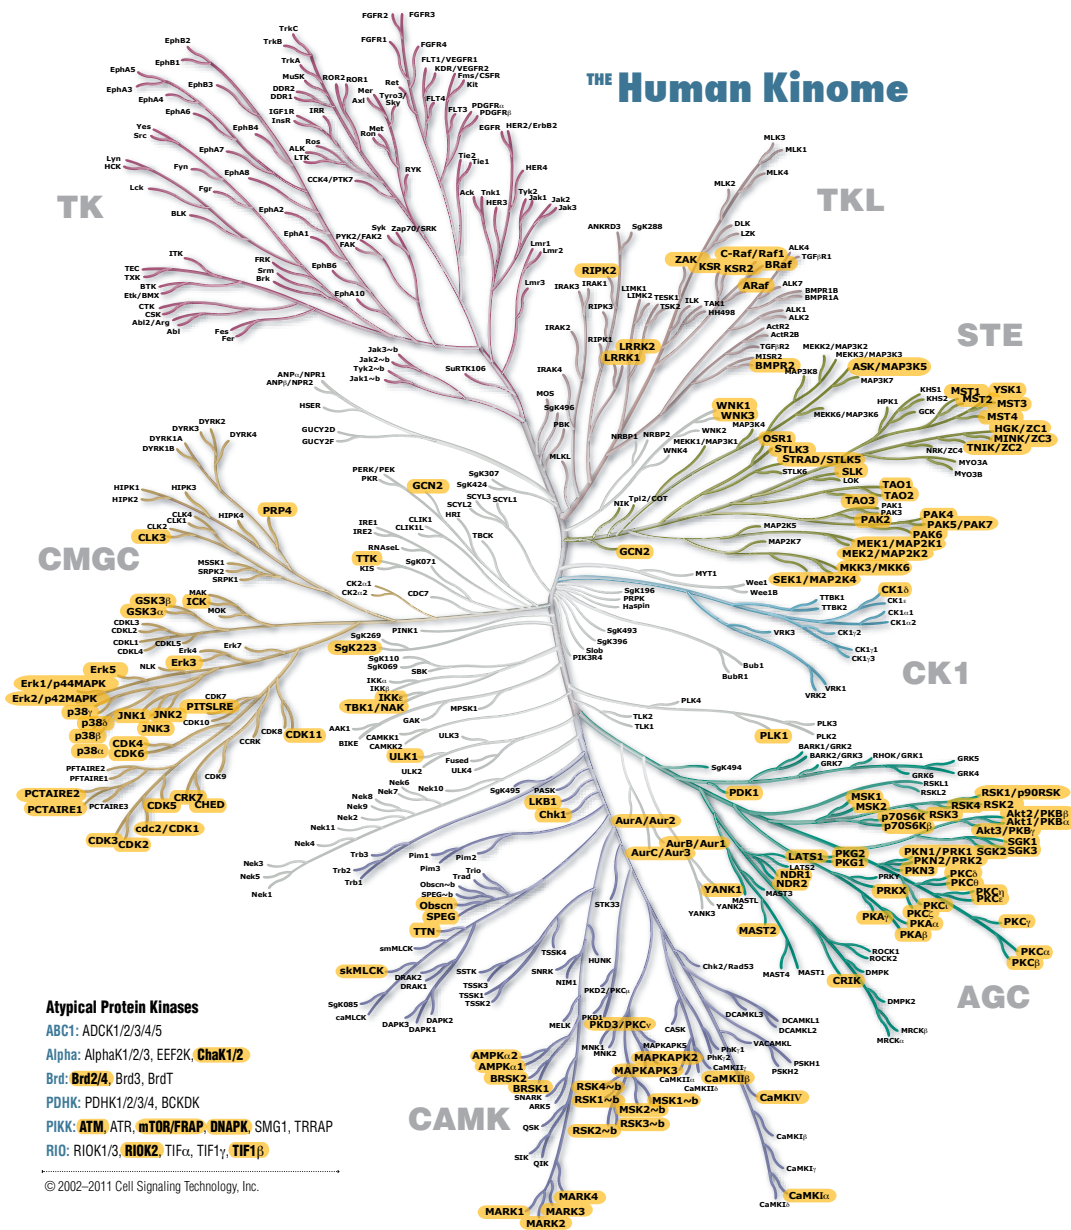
THE Human Kinome

TK

TKL

STE

CMGC

CK1

AGC

CAMK

FGFR2 FGFR3 FGFR1 FGFR4 FLT1/VEGFR1 KDR/VEGFR2 Fms/CSFR Kit FLT4 FLT3 PDGFRα PDGFRβ EGFR HER2/ErbB2 HER4 HER3 Tie2 Tie1 Ack Tnk1 Tyk2 Jak1 Jak2 Jak3 Lmr1 Lmr2 Lmr3 TrkC TrkB TrkA MuSK ROR2 ROR1 DDR2 DDR1 Ret Mer Axl Tyro3 Sky IGF1R InsR IRR Met Ron Ros ALK LTK RYK CCK4/PTK7 Syk Zap70/SRK PYK2/FAK2 FAK EphA1 EphB6 EphA10 EphB2 EphB1 EphA5 EphA3 EphA4 EphB3 EphA6 EphB4 Yes Src EphA7 Fyn Lyn HCK EphA8 Lck Fgr BLK EphA2 ITK FRK Srm Brk TEC TXK BTK Etk/BMX CTK CSK Abl2/Arg Abl Fes Fer

MLK3 MLK1 MLK2 MLK4 DLK LZK ALK4 TGFβR1 C-Raf/Raf1 BRaf ZAK KSR KSR2 ARaf ALK7 BMPR1B BMPR1A ALK1 ALK2 ActR2 ActR2B TGFβR2 MISR2 BMPR2 ANKRD3 SgK288 RIPK2 IRAK1 LIMK1 LIMK2 TESK1 TSK2 ILK TAK1 HH498 IRAK3 RIPK3 IRAK2 RIPK1 LRRK2 LRRK1 IRAK4 MOS SgK496 PBK

MEKK2/MAP3K2 MEKK3/MAP3K3 ASK/MAP3K5 MAP3K8 MAP3K7 HPK1 KHS1 KHS2 MST1 MST2 YSK1 MST3 GCK MST4 MEKK6/MAP3K6 HGK/ZC1 MINK/ZC3 TNIK/ZC2 NRK/ZC4 MYO3A MYO3B WNK1 WNK3 MAP3K4 WNK2 MEKK1/MAP3K1 WNK4 NRBP1 NRBP2 OSR1 STLK3 STRAD/STLK5 STLK6 SLK LOK TAO1 TAO2 TAO3 PAK1 PAK3 PAK4 PAK2 PAK5/PAK7 PAK6 MAP2K5 MEK1/MAP2K1 MAP2K7 MEK2/MAP2K2 MKK3/MKK6 SEK1/MAP2K4 Tpl2/COT NIK GCN2 MLKL

Jak3~b Jak2~b Tyk2~b Jak1~b SuRTK106 ANPα/NPR1 ANPβ/NPR2 HSER GUCY2D GUCY2F PERK/PEK PKR SgK307 SgK424 GCN2 SCYL3 SCYL1 SCYL2 HRI CLIK1 CLIK1L IRE1 IRE2 TBCK RNAseL TTK KIS SgK071 CK2α1 CK2α2 CDC7 MYT1 Wee1 Wee1B SgK196 PRPK Haspin SgK493 SgK396 Slob PIK3R4 PINK1 SgK269 SgK223 SgK110 SgK069 SBK IKKα IKKβ IKKε TBK1/NAK MPSK1 AAK1 BIKE GAK CAMKK1 CAMKK2 ULK3 ULK1 ULK2 Fused ULK4 Nek6 Nek7 Nek8 Nek9 Nek10 Nek2 Nek11 Nek4 Nek3 Nek5 Nek1 SgK495 PASK LKB1 Chk1 Trb3 Trb2 Trb1 Pim1 Pim2 Pim3 Trio Trad Obscn~b SPEG~b Obscn SPEG TTN STK33 PLK4 TLK2 TLK1 PLK3 PLK2 PLK1 Bub1 BubR1

DYRK2 DYRK3 DYRK1A DYRK4 DYRK1B HIPK1 HIPK3 HIPK2 CLK4 CLK1 HIPK4 PRP4 CLK2 CLK3 MSSK1 SRPK2 SRPK1 MAK GSK3β ICK GSK3α MOK CDKL3 CDKL2 CDKL5 CDKL1 CDKL4 Erk4 Erk7 NLK Erk3 Erk5 Erk1/p44MAPK Erk2/p42MAPK p38γ PITSLRE p38δ JNK1 JNK2 CDK7 CDK10 p38β JNK3 CDK8 CDK11 CDK4 CDK6 p38α CCRK PFTAIRE2 PFTAIRE1 CDK9 PCTAIRE2 CRK7 PCTAIRE1 PCTAIRE3 CDK5 CHED cdc2/CDK1 CDK3 CDK2

CK1δ CK1ε TTBK1 TTBK2 CK1α1 CK1α2 VRK3 CK1γ2 CK1γ1 CK1γ3 VRK1 VRK2

BARK1/GRK2 BARK2/GRK3 GRK7 RHOK/GRK1 GRK5 GRK4 GRK6 SgK494 RSKL1 RSKL2 RSK1/p90RSK PDK1 MSK1 MSK2 RSK4 RSK2 RSK3 Akt2/PKBβ p70S6K Akt1/PKBα p70S6Kβ Akt3/PKBγ SGK1 PKG2 PKG1 SGK2 SGK3 LATS1 LATS2 PKN1/PRK1 NDR1 PKN2/PRK2 NDR2 PKN3 MAST3 PRKY PKCδ PKCθ PRKX PKCη PKCε MASTL YANK1 YANK2 YANK3 PKAγ PKCι PKCζ PKAα PKAβ PKCγ MAST2 ROCK1 ROCK2 MAST4 MAST1 DMPK CRIK DMPK2 PKCα PKCβ MRCKβ MRCKα AurA/Aur2 AurB/Aur1 AurC/Aur3

HUNK Chk2/Rad53 smMLCK skMLCK DRAK2 DRAK1 SSTK TSSK4 SNRK NIM1 TSSK3 TSSK1 TSSK2 PKD2/PKCμ PKD1 PKD3/PKCν SgK085 caMLCK DAPK2 DAPK3 DAPK1 MELK DCAMKL3 DCAMKL1 DCAMKL2 CASK VACAMKL PSKH1 PSKH2 MNK1 MNK2 MAPKAPK5 PhKγ1 PhKγ2 CaMKIIγ AMPKα2 AMPKα1 MAPKAPK2 MAPKAPK3 CaMKIIα CaMKIIδ CaMKIIβ BRSK2 BRSK1 SNARK ARK5 RSK4~b RSK1~b MSK2~b MSK1~b RSK3~b RSK2~b CaMKIV QSK CaMKIβ SIK QIK CaMKIγ CaMKIα CaMKIδ MARK4 MARK1 MARK3 MARK2

Atypical Protein Kinases
ABC1: ADCK1/2/3/4/5
Alpha: AlphaK1/2/3, EEF2K, ChaK1/2
Brd: Brd2/4, Brd3, BrdT
PDHK: PDHK1/2/3/4, BCKDK
PIKK: ATM, ATR, mTOR/FRAP, DNAPK, SMG1, TRRAP
RIO: RIOK1/3, RIOK2, TIFα, TIF1γ, TIF1β

© 2002–2011 Cell Signaling Technology, Inc.